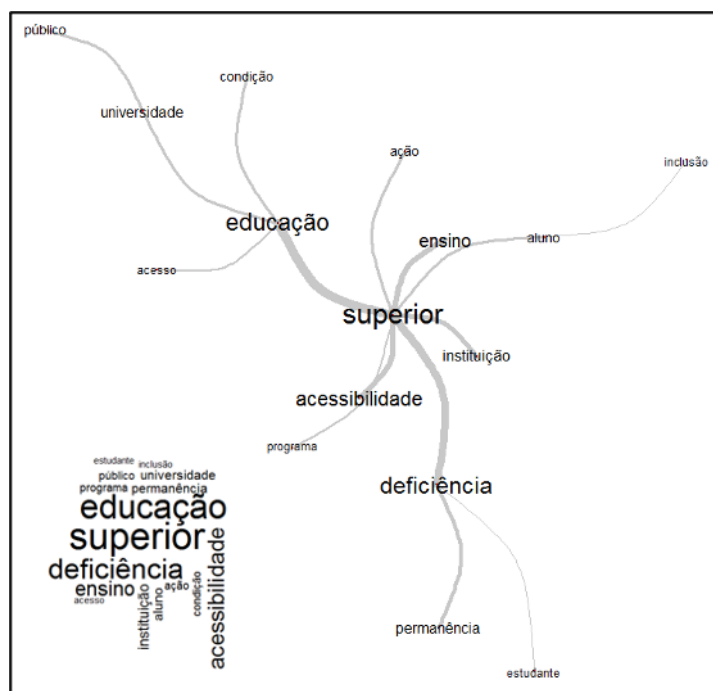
público

condição

universidade

ação

inclusão

educação

ensino

aluno

acesso

superior

instituição

acessibilidade

programa

deficiência

permanência

estudante

estudante inclusão
público universidade
programa permanência
educação
superior
deficiência
ensino ação
acesso
instituição
aluno
condição
acessibilidade